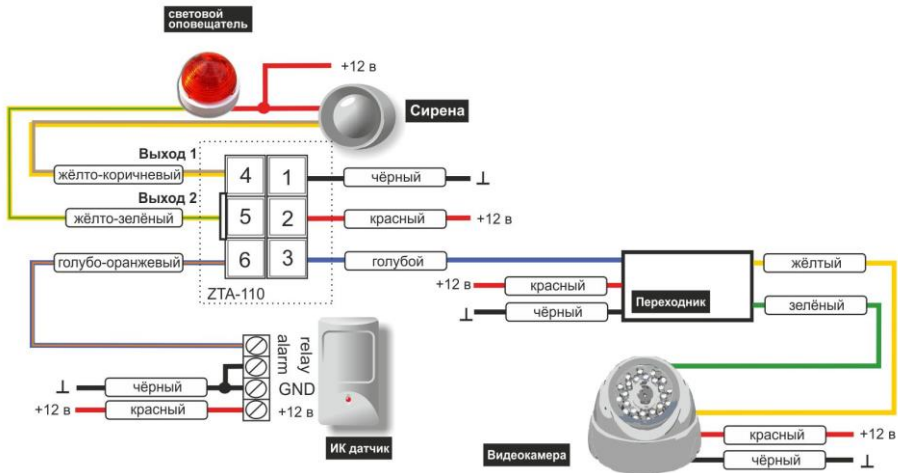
световой оповещатель

+12 в

Сирена

Выход 1

жёлто-коричневый

4

1

чёрный

⊥

Выход 2

жёлто-зелёный

5

2

красный

+12 в

голубо-оранжевый

6

3

голубой

ZTA-110

жёлтый

+12 в

красный

Переходник

⊥

чёрный

зелёный

relay

alarm

⊥

чёрный

GND

+12 в

красный

+12 в

ИК датчик

Видеокамера

красный

+12 в

чёрный

⊥